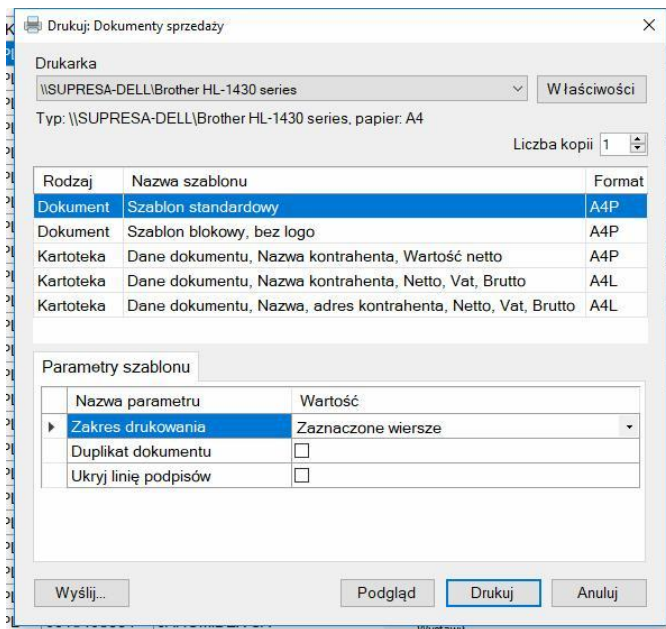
Drukuj: Dokumenty sprzedaży

Drukarka

\\SUPRESA-DELL\Brother HL-1430 series

Właściwości

Typ: \\SUPRESA-DELL\Brother HL-1430 series, papier: A4

Liczba kopii 1

| Rodzaj | Nazwa szablonu | Format |
|---|---|---|
| Dokument | Szablon standardowy | A4P |
| Dokument | Szablon blokowy, bez logo | A4P |
| Kartoteka | Dane dokumentu, Nazwa kontrahenta, Wartość netto | A4P |
| Kartoteka | Dane dokumentu, Nazwa kontrahenta, Netto, Vat, Brutto | A4L |
| Kartoteka | Dane dokumentu, Nazwa, adres kontrahenta, Netto, Vat, Brutto | A4L |

Parametry szablonu

| Nazwa parametru | Wartość |
|---|---|
| Zakres drukowania | Zaznaczone wiersze |
| Duplikat dokumentu | ☐ |
| Ukryj linię podpisów | ☐ |

Wyślij...

Podgląd

Drukuj

Anuluj